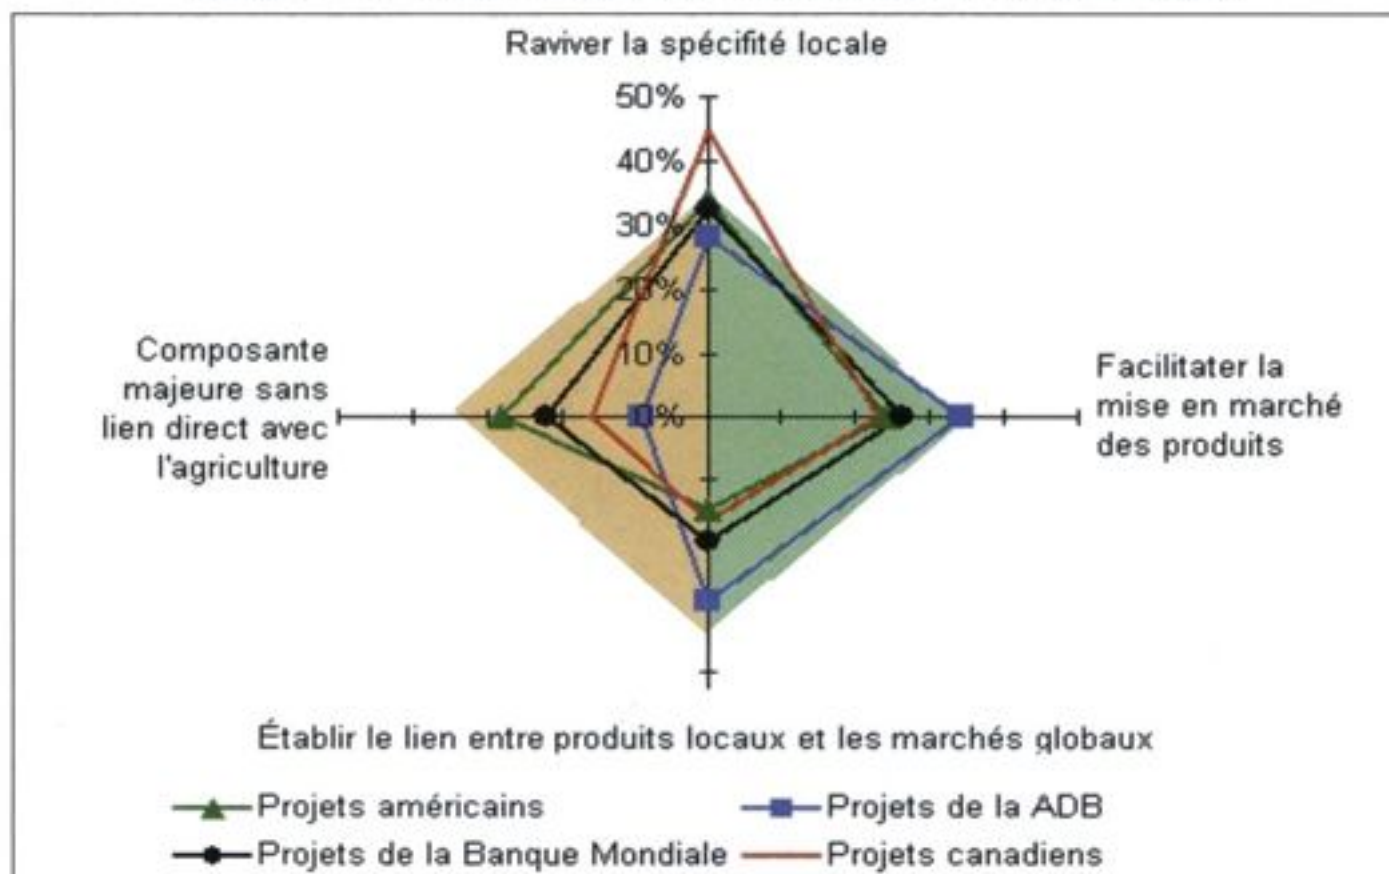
Raviver la spécifité locale

50%
40%
30%
20%
10%
0%

Composante majeure sans lien direct avec l'agriculture

Facilitater la mise en marché des produits

Établir le lien entre produits locaux et les marchés globaux

Projets américains
Projets de la ADB
Projets de la Banque Mondiale
Projets canadiens